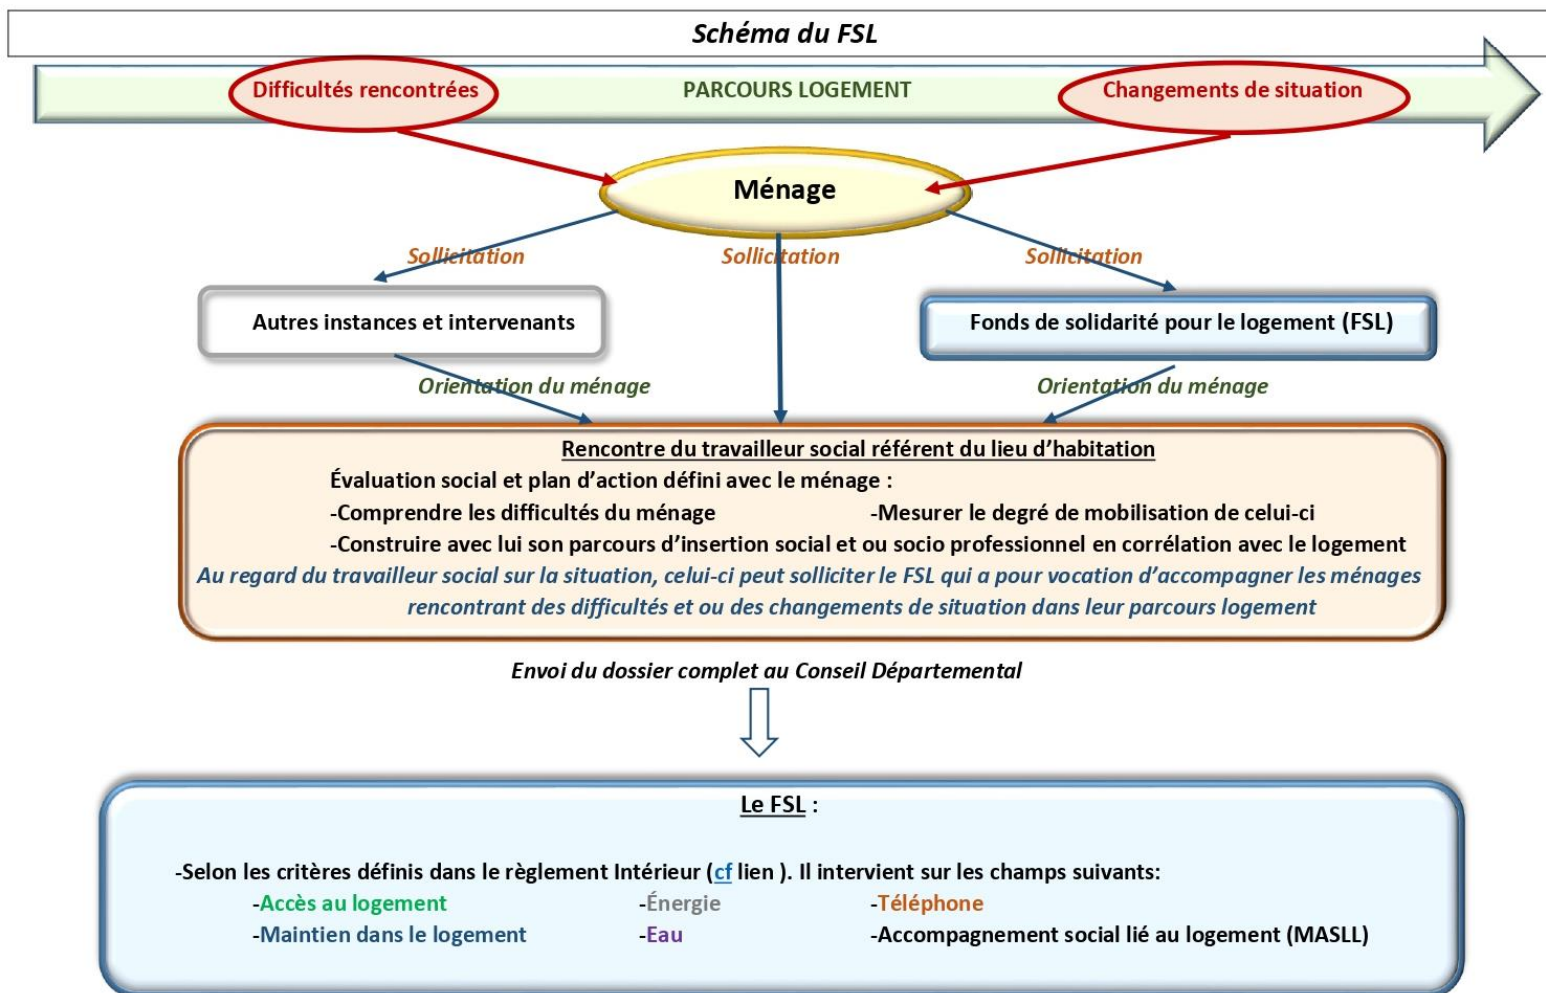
Schéma du FSL

Difficultés rencontrées

PARCOURS LOGEMENT

Changements de situation

Ménage

Sollicitation

Sollicitation

Sollicitation

Autres instances et intervenants

Fonds de solidarité pour le logement (FSL)

Orientation du ménage

Orientation du ménage

Rencontre du travailleur social référent du lieu d'habitation

Évaluation social et plan d'action défini avec le ménage :

-Comprendre les difficultés du ménage

-Mesurer le degré de mobilisation de celui-ci

-Construire avec lui son parcours d'insertion social et ou socio professionnel en corrélation avec le logement

Au regard du travailleur social sur la situation, celui-ci peut solliciter le FSL qui a pour vocation d'accompagner les ménages rencontrant des difficultés et ou des changements de situation dans leur parcours logement

Envoi du dossier complet au Conseil Départemental

Le FSL :

-Selon les critères définis dans le règlement Intérieur (cf lien ). Il intervient sur les champs suivants:

-Accès au logement

-Énergie

-Téléphone

-Maintien dans le logement

-Eau

-Accompagnement social lié au logement (MASLL)